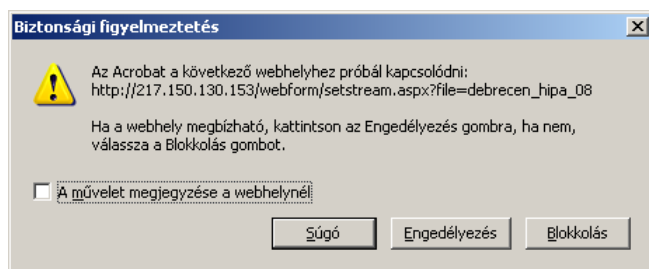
Biztonsági figyelmeztetés

Az Acrobat a következő webhelyhez próbál kapcsolódni: http://217.150.130.153/webform/setstream.aspx?file=debrecen_hipa_08

Ha a webhely megbízható, kattintson az Engedélyezés gombra, ha nem, válassza a Blokkolás gombot.

A művelet megjegyzése a webhelynél

Súgó

Engedélyezés

Blokkolás